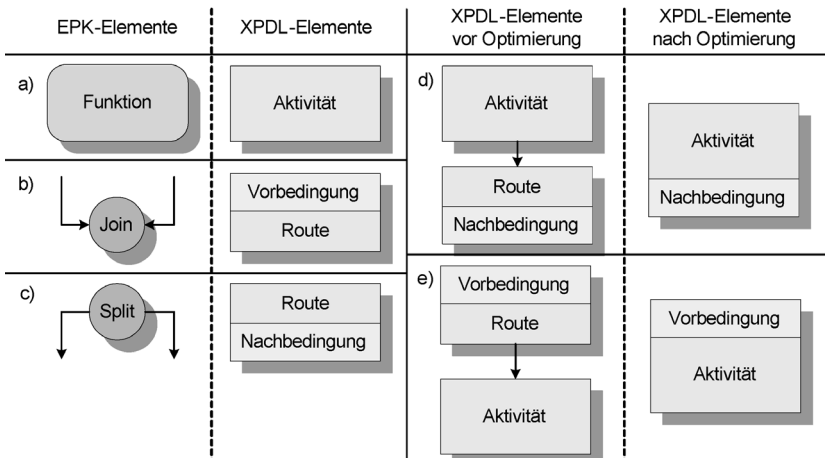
| EPK-Elemente | XPDL-Elemente | XPDL-Elemente vor Optimierung | XPDL-Elemente nach Optimierung |
|---|---|---|---|
| a) Funktion | Aktivität | d) Aktivität → Route / Nachbedingung | Aktivität / Nachbedingung |
| b) Join | Vorbedingung / Route | | |
| c) Split | Route / Nachbedingung | e) Vorbedingung / Route → Aktivität | Vorbedingung / Aktivität |